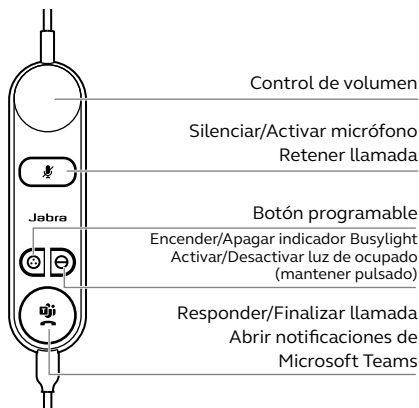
Control de volumen

Silenciar/Activar micrófono
Retener llamada

Jabra

Botón programable

Encender/Apagar indicador Busylight
Activar/Desactivar luz de ocupado
(mantener pulsado)

Responder/Finalizar llamada
Abrir notificaciones de
Microsoft Teams